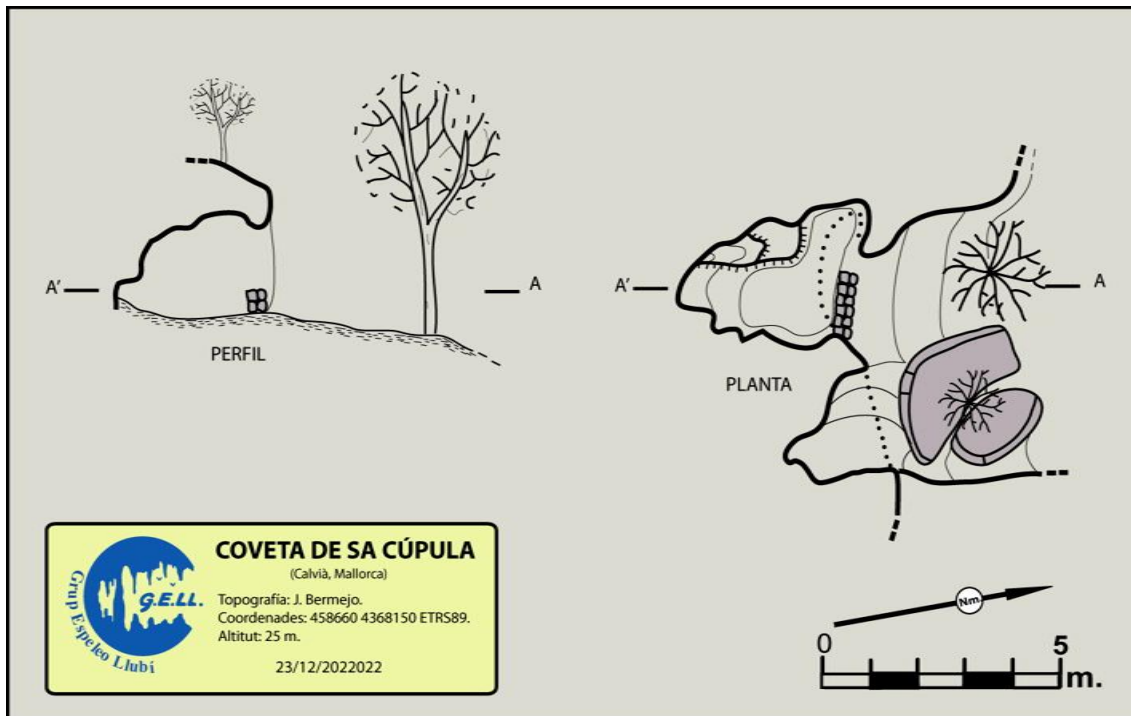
A'

A

PERFIL

A'

A

PLANTA

G.E.LL.

Grup Espeleo Llubí

COVETA DE SA CÚPULA

(Calvià, Mallorca)

Topografia: J. Bermejo.
Coordenades: 458660 4368150 ETRS89.
Altitut: 25 m.

23/12/2022022

Nm

0

5

m.